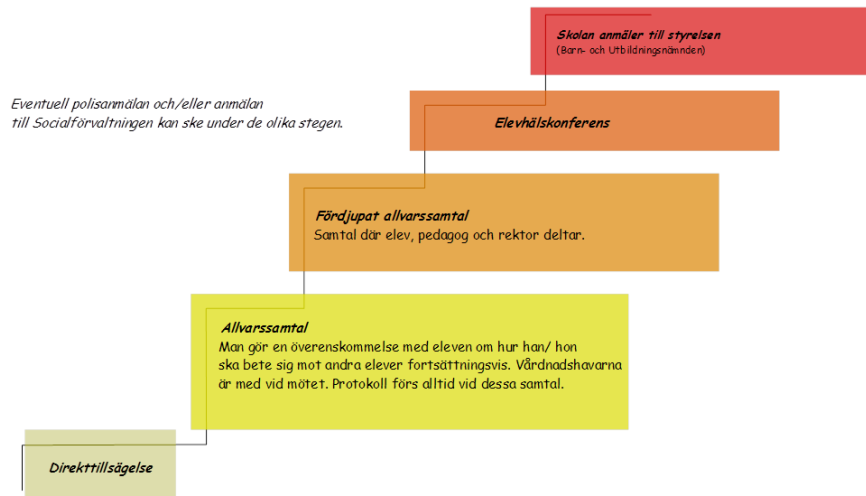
Skolan anmäler till styrelsen
(Barn- och Utbildningsnämnden)

Eventuell polisanmälan och/eller anmälan till Socialförvaltningen kan ske under de olika stegen.

Elevhälskonferens

Fördjupat allvarssamtal
Samtal där elev, pedagog och rektor deltar.

Allvarssamtal
Man gör en överenskommelse med eleven om hur han/ hon ska bete sig mot andra elever fortsättningsvis. Vårdnadshavarna är med vid mötet. Protokoll förs alltid vid dessa samtal.

Direkttillsägelse